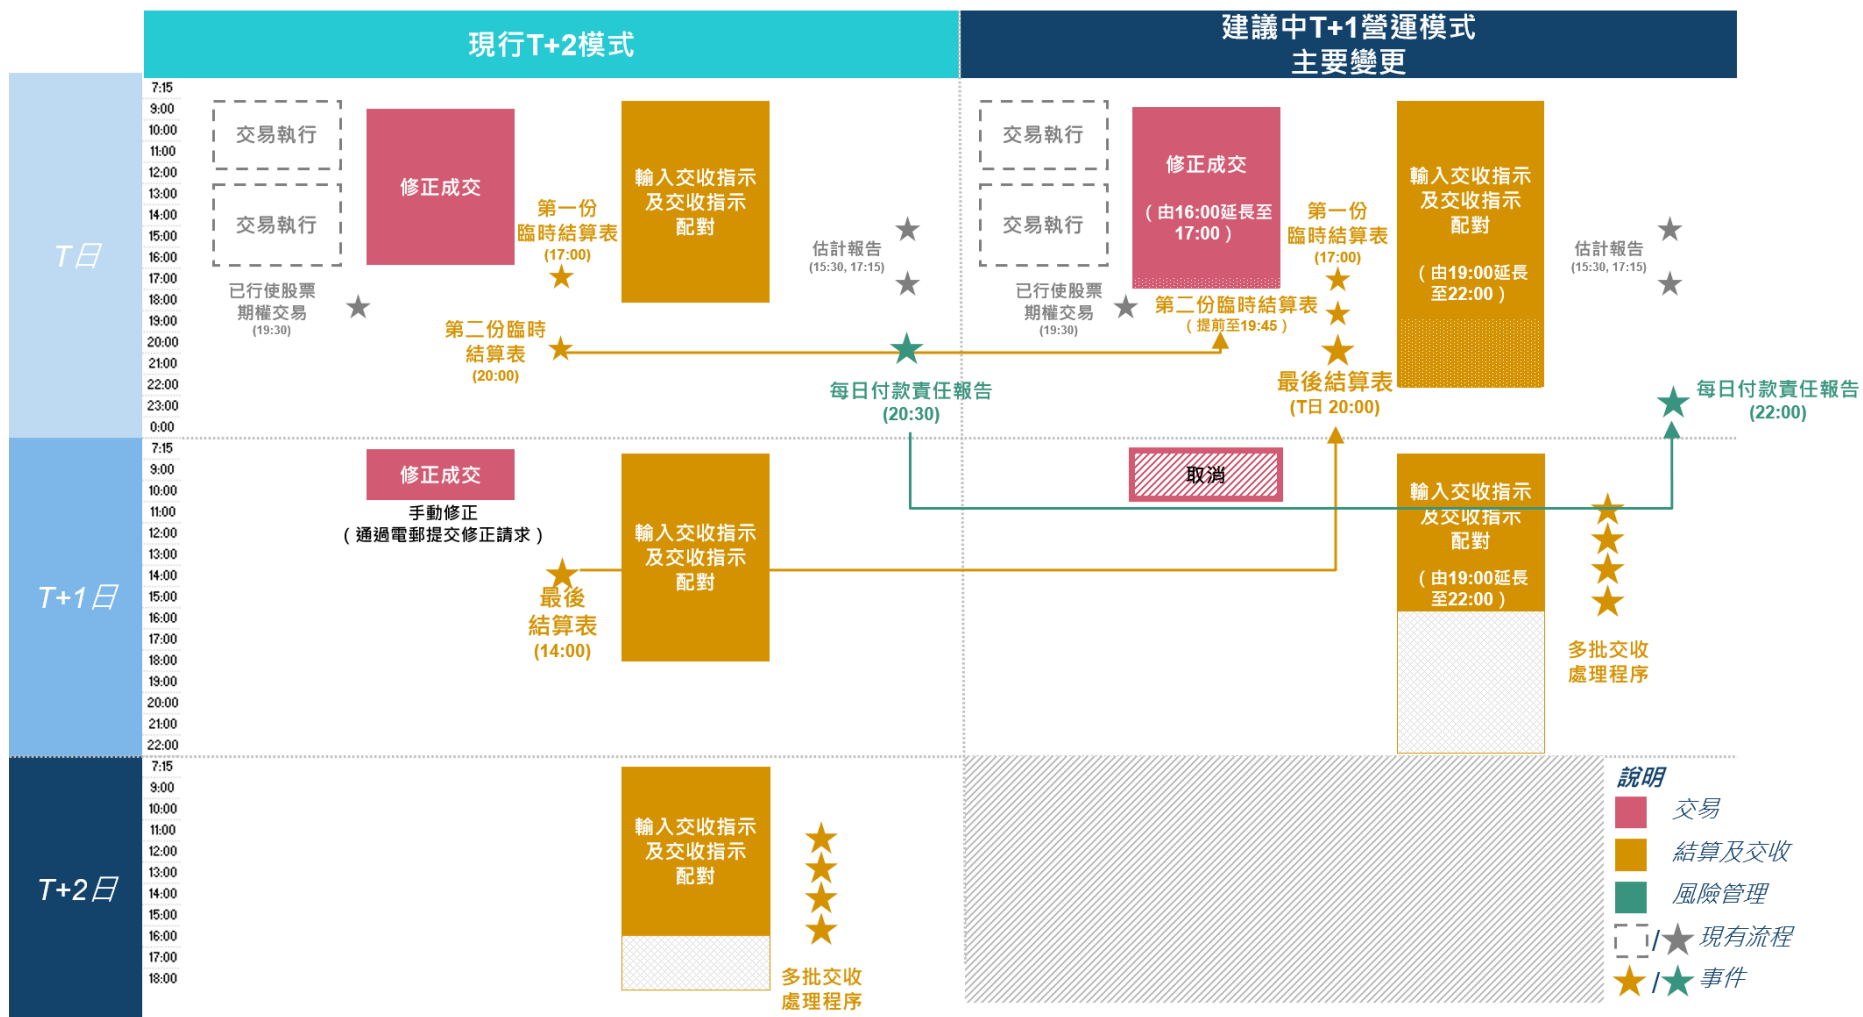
現行T+2模式

建議中T+1營運模式
主要變更

T日

7:15
9:00
10:00
11:00
12:00
13:00
14:00
15:00
16:00
17:00
18:00
19:00
20:00
21:00
22:00
23:00
0:00

交易執行

交易執行

已行使股票期權交易
(19:30)

修正成交

第一份臨時結算表
(17:00)

輸入交收指示及交收指示配對

估計報告
(15:30, 17:15)

第二份臨時結算表
(20:00)

每日付款責任報告
(20:30)

交易執行

交易執行

已行使股票期權交易
(19:30)

修正成交
（由16:00延長至17:00）

第一份臨時結算表
(17:00)

第二份臨時結算表
（提前至19:45）

最後結算表
(T日 20:00)

輸入交收指示及交收指示配對
（由19:00延長至22:00）

估計報告
(15:30, 17:15)

每日付款責任報告
(22:00)

T+1日

7:15
9:00
10:00
11:00
12:00
13:00
14:00
15:00
16:00
17:00
18:00
19:00
20:00
21:00
22:00

修正成交
手動修正
（通過電郵提交修正請求）

最後結算表
(14:00)

輸入交收指示及交收指示配對

取消

輸入交收指示及交收指示配對
（由19:00延長至22:00）

多批交收處理程序

T+2日

7:15
9:00
10:00
11:00
12:00
13:00
14:00
15:00
16:00
17:00
18:00

輸入交收指示及交收指示配對

多批交收處理程序

說明
交易
結算及交收
風險管理
/ 現有流程
/ 事件